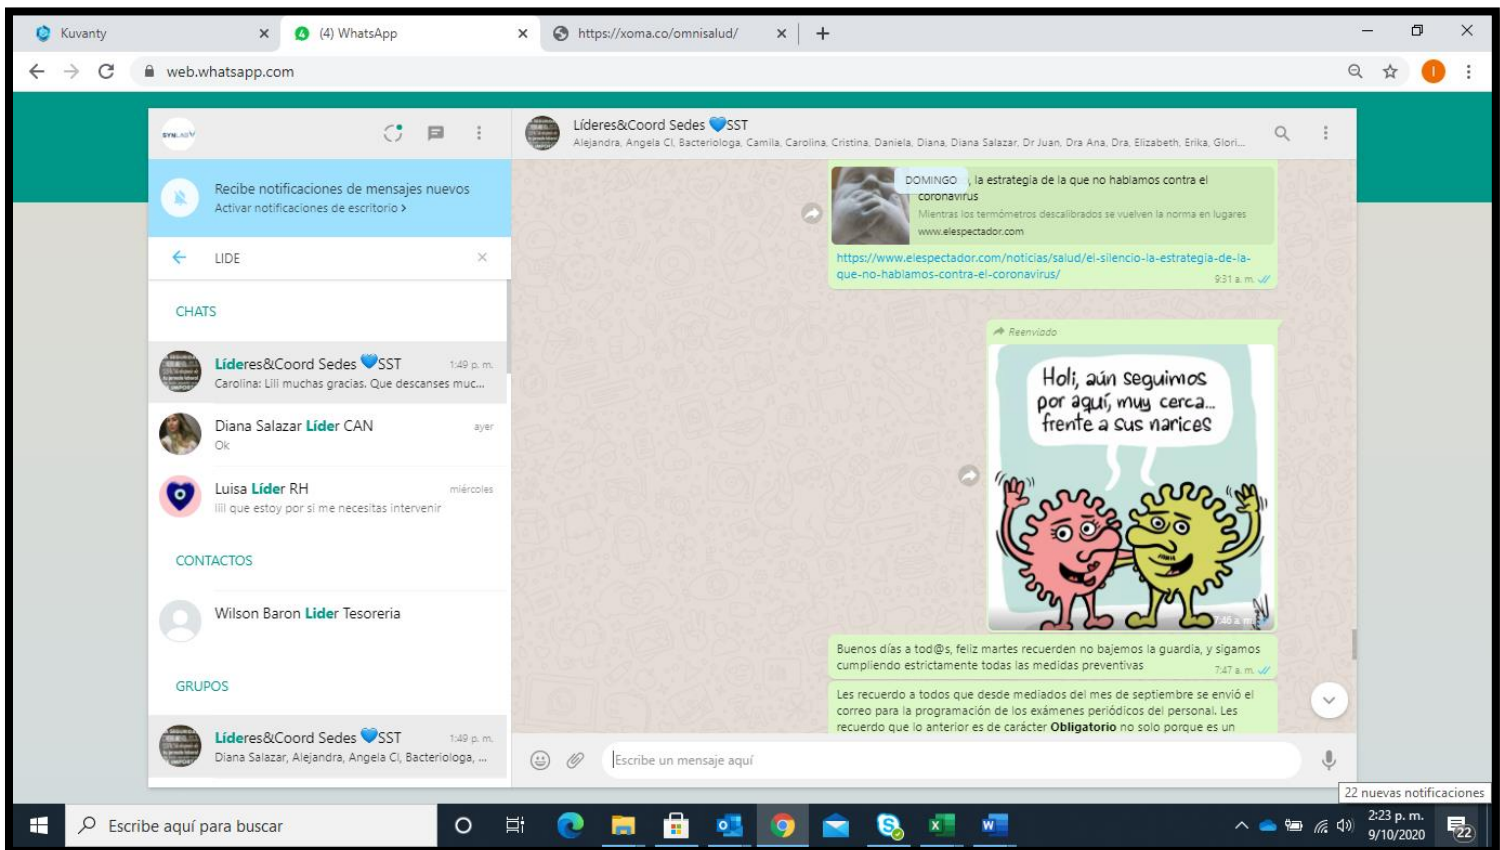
Kuvanty
(4) WhatsApp
https://xoma.co/omnisalud/
web.whatsapp.com

Recibe notificaciones de mensajes nuevos
Activar notificaciones de escritorio ›

LIDE

CHATS

Líderes&Coord Sedes 💙SST 1:49 p. m.
Carolina: Lili muchas gracias. Que descanses muc...

Diana Salazar Líder CAN ayer
Ok

Luisa Líder RH miércoles
lili que estoy por si me necesitas intervenir

CONTACTOS

Wilson Baron Lider Tesoreria

GRUPOS

Líderes&Coord Sedes 💙SST 1:49 p. m.
Diana Salazar, Alejandra, Angela Cl, Bacteriologa, ...

Líderes&Coord Sedes 💙SST
Alejandra, Angela Cl, Bacteriologa, Camila, Carolina, Cristina, Daniela, Diana, Diana Salazar, Dr Juan, Dra Ana, Dra, Elizabeth, Erika, Glori...

DOMINGO
, la estrategia de la que no hablamos contra el coronavirus
Mientras los termómetros descalibrados se vuelven la norma en lugares
www.elespectador.com
https://www.elespectador.com/noticias/salud/el-silencio-la-estrategia-de-la-que-no-hablamos-contra-el-coronavirus/
9:31 a. m.

Reenviado
Holi, aún seguimos por aquí, muy cerca... frente a sus narices
7:46 a. m.

Buenos días a tod@s, feliz martes recuerden no bajemos la guardia, y sigamos cumpliendo estrictamente todas las medidas preventivas
7:47 a. m.

Les recuerdo a todos que desde mediados del mes de septiembre se envió el correo para la programación de los exámenes periódicos del personal. Les recuerdo que lo anterior es de carácter Obligatorio no solo porque es un

Escribe un mensaje aquí

22 nuevas notificaciones
Escribe aquí para buscar
2:23 p. m.
9/10/2020
22